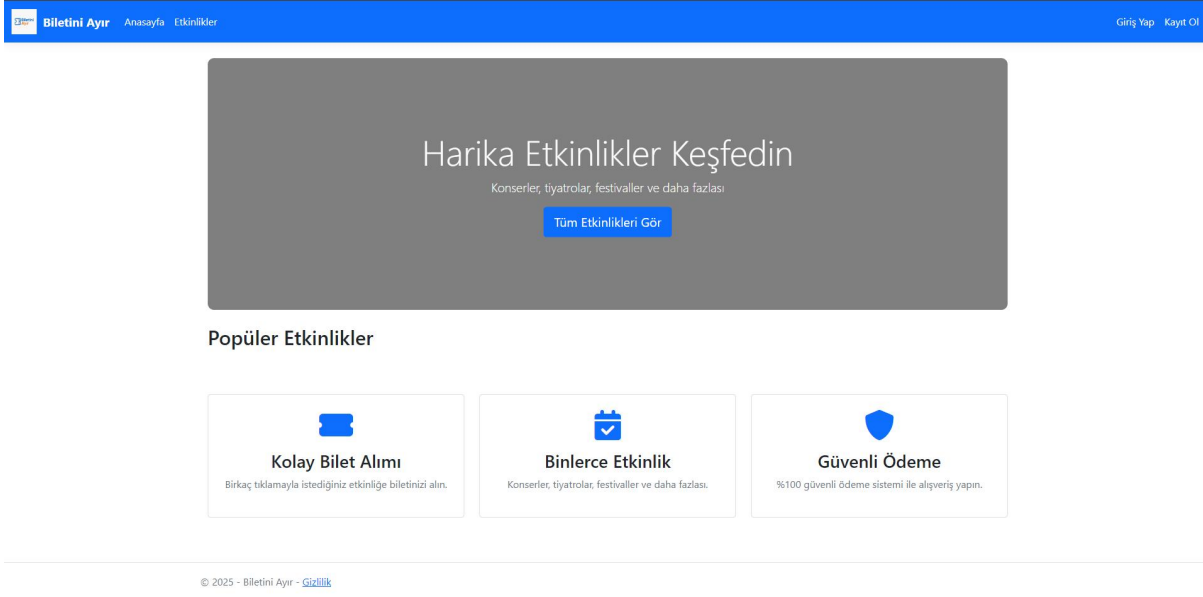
Biletini Ayır Anasayfa Etkinlikler Giriş Yap Kayıt Ol

Harika Etkinlikler Keşfedin

Konserler, tiyatrolar, festivaller ve daha fazlası

Tüm Etkinlikleri Gör

Popüler Etkinlikler

Kolay Bilet Alımı

Birkaç tıklamayla istediğiniz etkinliğe biletinizi alın.

Binlerce Etkinlik

Konserler, tiyatrolar, festivaller ve daha fazlası.

Güvenli Ödeme

%100 güvenli ödeme sistemi ile alışveriş yapın.

© 2025 - Biletini Ayır - Gizlilik